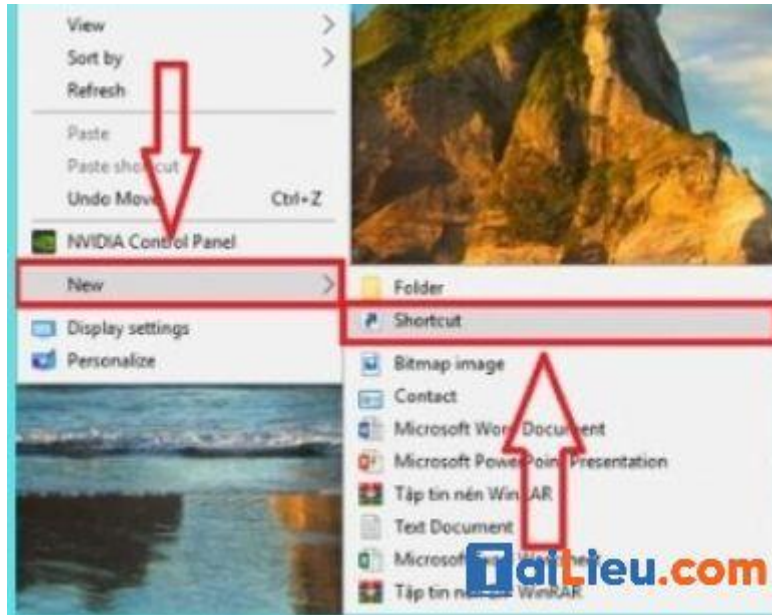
View
Sort by
Refresh
Paste
Paste shortcut
Undo Move Ctrl+Z
NVIDIA Control Panel
New
Display settings
Personalize
Folder
Shortcut
Bitmap image
Contact
Microsoft Word Document
Microsoft PowerPoint Presentation
Tập tin nén WinRAR
Text Document
Microsoft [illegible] Worksheet
Tập tin nén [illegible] WinRAR
TaiLieu.com